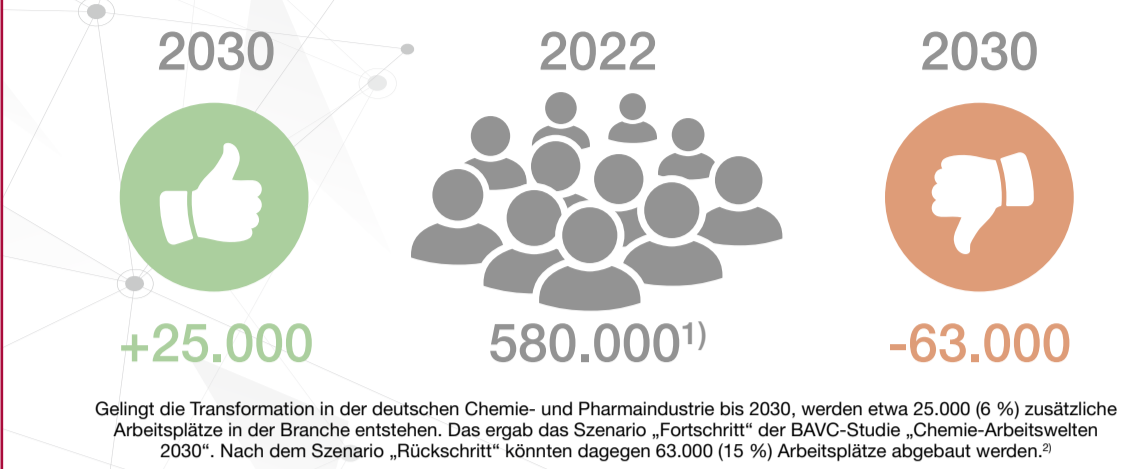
2030

2022

2030

+25.000

580.000$^{1)}$

-63.000

Gelingt die Transformation in der deutschen Chemie- und Pharmaindustrie bis 2030, werden etwa 25.000 (6 %) zusätzliche Arbeitsplätze in der Branche entstehen. Das ergab das Szenario „Fortschritt“ der BAVC-Studie „Chemie-Arbeitswelten 2030“. Nach dem Szenario „Rückschritt“ könnten dagegen 63.000 (15 %) Arbeitsplätze abgebaut werden.$^{2)}$